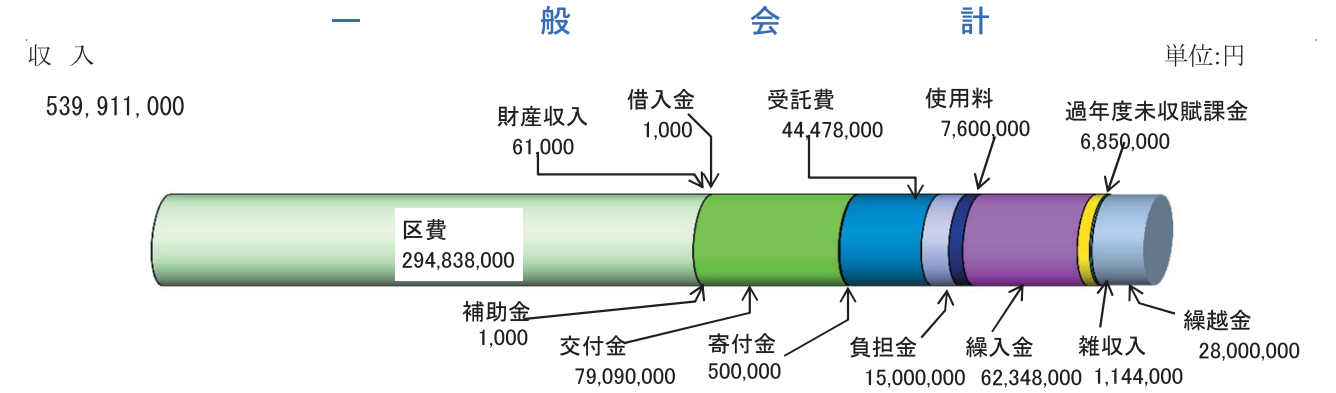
一　般　会　計

収　入

単位:円

539,911,000

財産収入
61,000

借入金
1,000

受託費
44,478,000

使用料
7,600,000

過年度未収賦課金
6,850,000

区費
294,838,000

補助金
1,000

交付金
79,090,000

寄付金
500,000

負担金
15,000,000

繰入金
62,348,000

雑収入
1,144,000

繰越金
28,000,000